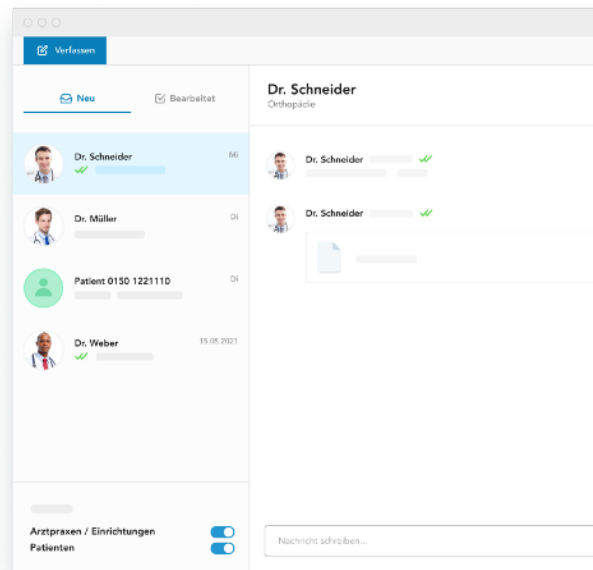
Verfassen

Neu

Bearbeitet

Dr. Schneider

Mi

Dr. Müller

Di

Patient 0150 1221110

Di

Dr. Weber

15.05.2021

Arztpraxen / Einrichtungen

Patienten

Dr. Schneider

Orthopädie

Dr. Schneider

Dr. Schneider

Nachricht schreiben...